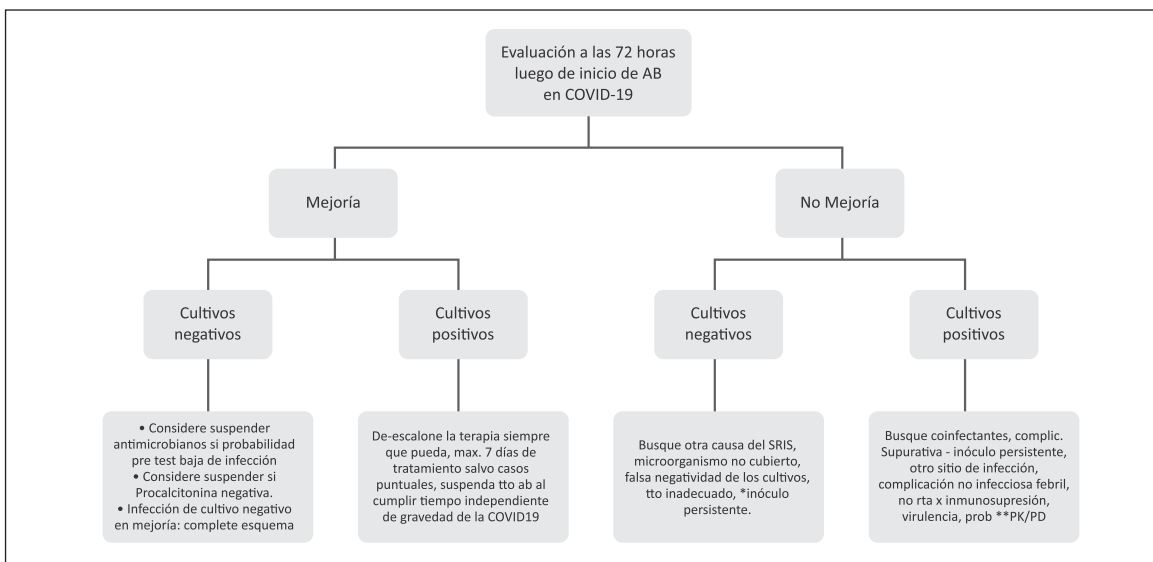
Evaluación a las 72 horas luego de inicio de AB en COVID-19

Mejoría

No Mejoría

Cultivos negativos

Cultivos positivos

Cultivos negativos

Cultivos positivos

• Considere suspender antimicrobianos si probabilidad pre test baja de infección
• Considere suspender si Procalcitonina negativa.
• Infección de cultivo negativo en mejoría: complete esquema

De-escalone la terapia siempre que pueda, max. 7 días de tratamiento salvo casos puntuales, suspenda tto ab al cumplir tiempo independiente de gravedad de la COVID19

Busque otra causa del SRIS, microorganismo no cubierto, falsa negatividad de los cultivos, tto inadecuado, *inóculo persistente.

Busque coinfectantes, complic. Supurativa - inóculo persistente, otro sitio de infección, complicación no infecciosa febril, no rta x inmunosupresión, virulencia, prob **PK/PD